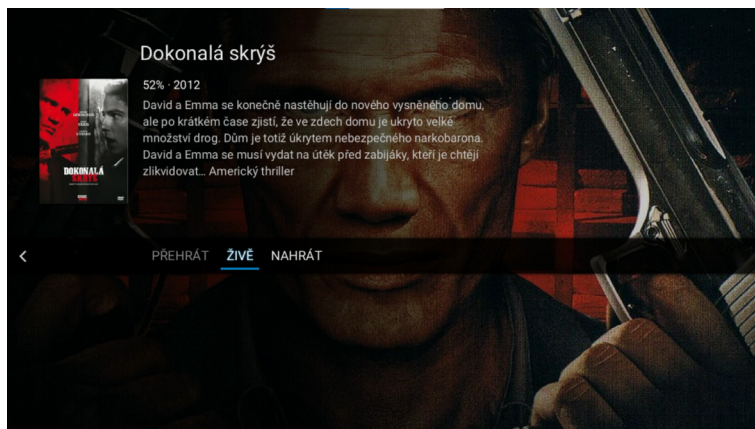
Dokonalá skrýš

52% · 2012

David a Emma se konečně nastěhují do nového vysněného domu, ale po krátkém čase zjistí, že ve zdech domu je ukryto velké množství drog. Dům je totiž úkrytem nebezpečného narkobarona. David a Emma se musí vydat na útěk před zabijáky, kteří je chtějí zlikvidovat... Americký thriller

DOKONALÁ SKRÝŠ

<

PŘEHRÁT ŽIVĚ NAHRÁT